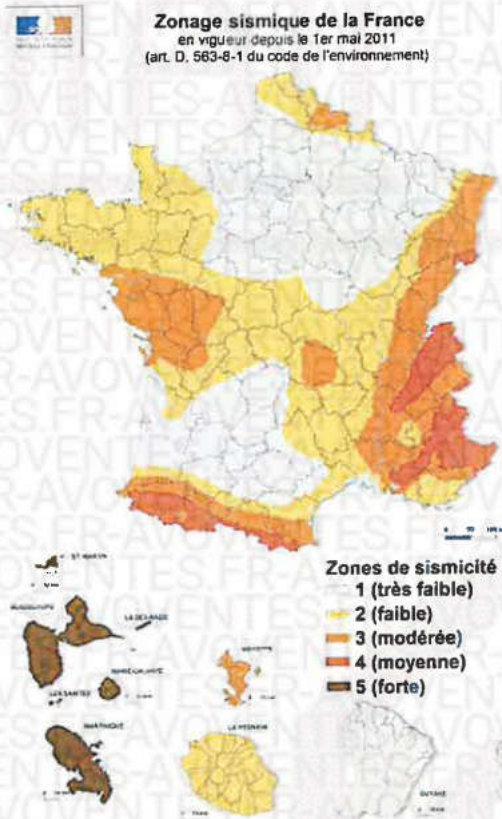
Zonage sismique de la France
en vigueur depuis le 1er mai 2011
(art. D. 563-8-1 du code de l'environnement)

VOVENTES.FR-AVOVENTES.FR-AVOVENTES.FR-AVOVENTES.FR-AVOVENTES.FR-AVOVENTES.FR-AVOVENTES

Zones de sismicité
1 (très faible)
2 (faible)
3 (modérée)
4 (moyenne)
5 (forte)

ST MARTIN
GUADELOUPE
LA DÉSIRADE
MARIE-GALANTE
LES SAINTES
MAYOTTE
MARTINIQUE
LA RÉUNION
GUYANE